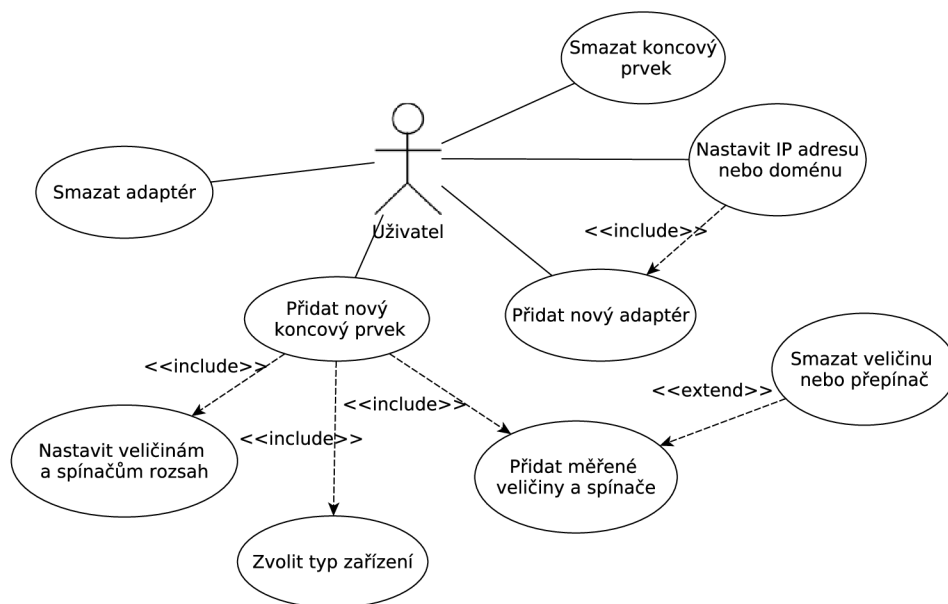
Smazat koncový prvek

Nastavit IP adresu nebo doménu

Smazat adaptér

Uživatel

<<include>>

Přidat nový koncový prvek

Přidat nový adaptér

Smazat veličinu nebo přepínač

<<include>>

<<extend>>

<<include>>

Nastavit veličinám a spínačům rozsah

<<include>>

Přidat měřené veličiny a spínače

Zvolit typ zařízení